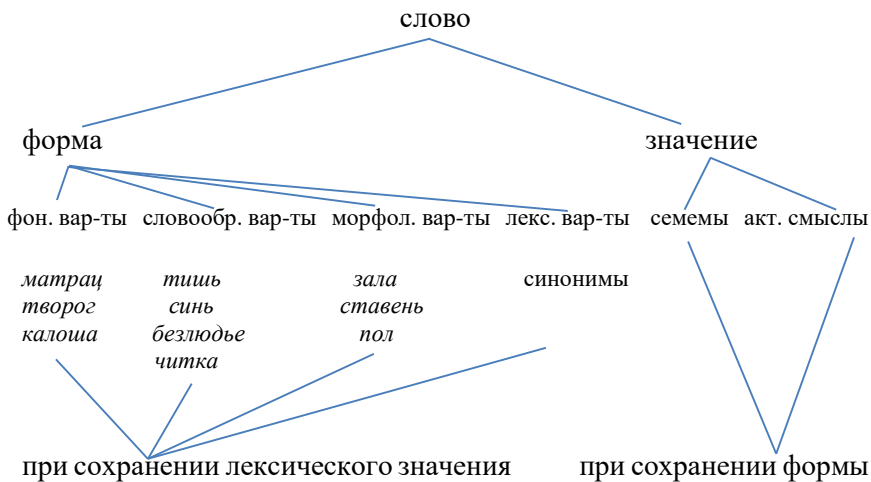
слово

форма

значение

фон. вар-ты

словообр. вар-ты

морфол. вар-ты

лекс. вар-ты

семемы

акт. смыслы

*матрац*
*творог*
*калоша*

*тишь*
*синь*
*безлюдье*
*читка*

*зала*
*ставень*
*пол*

синонимы

при сохранении лексического значения

при сохранении формы